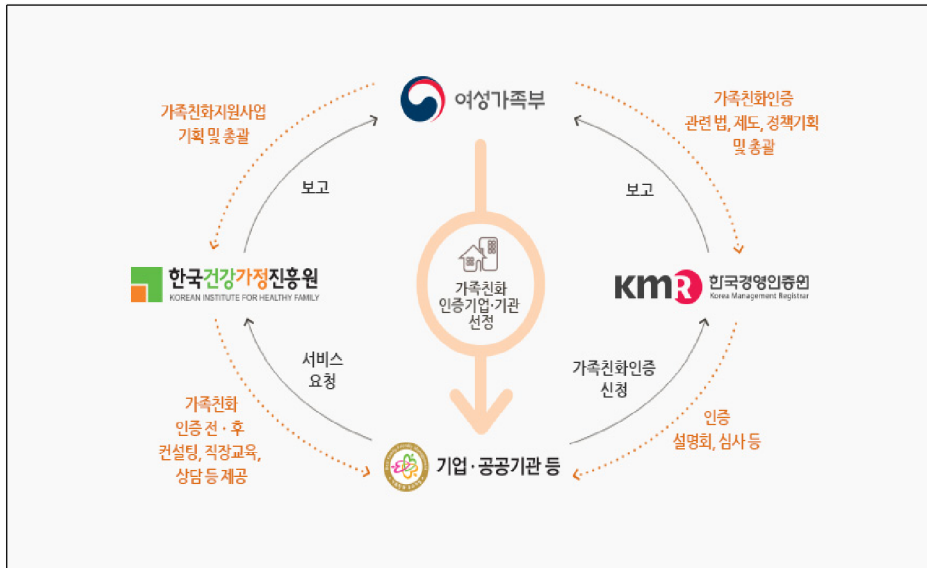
여성가족부

가족친화지원사업 기획 및 총괄

가족친화인증 관련 법, 제도, 정책기획 및 총괄

보고

보고

한국건강가정진흥원
KOREAN INSTITUTE FOR HEALTHY FAMILY

가족친화 인증기업·기관 선정

KMR 한국경영인증원
Korea Management Registrar

서비스 요청

가족친화인증 신청

가족친화 인증 전 · 후 컨설팅, 직장교육, 상담 등 제공

인증 설명회, 심사 등

기업 · 공공기관 등